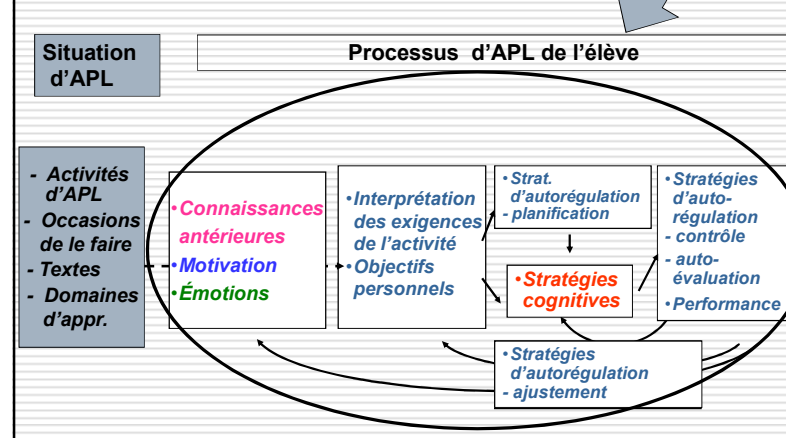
Situation d'APL

Processus d'APL de l'élève

- Activités d'APL
- Occasions de le faire
- Textes
- Domaines d'appr.

•Connaissances antérieures
•Motivation
•Émotions

•Interprétation des exigences de l'activité
•Objectifs personnels

•Strat. d'autorégulation
- planification

•Stratégies cognitives

•Stratégies d'autorégulation
- contrôle
- auto-évaluation
•Performance

•Stratégies d'autorégulation
- ajustement